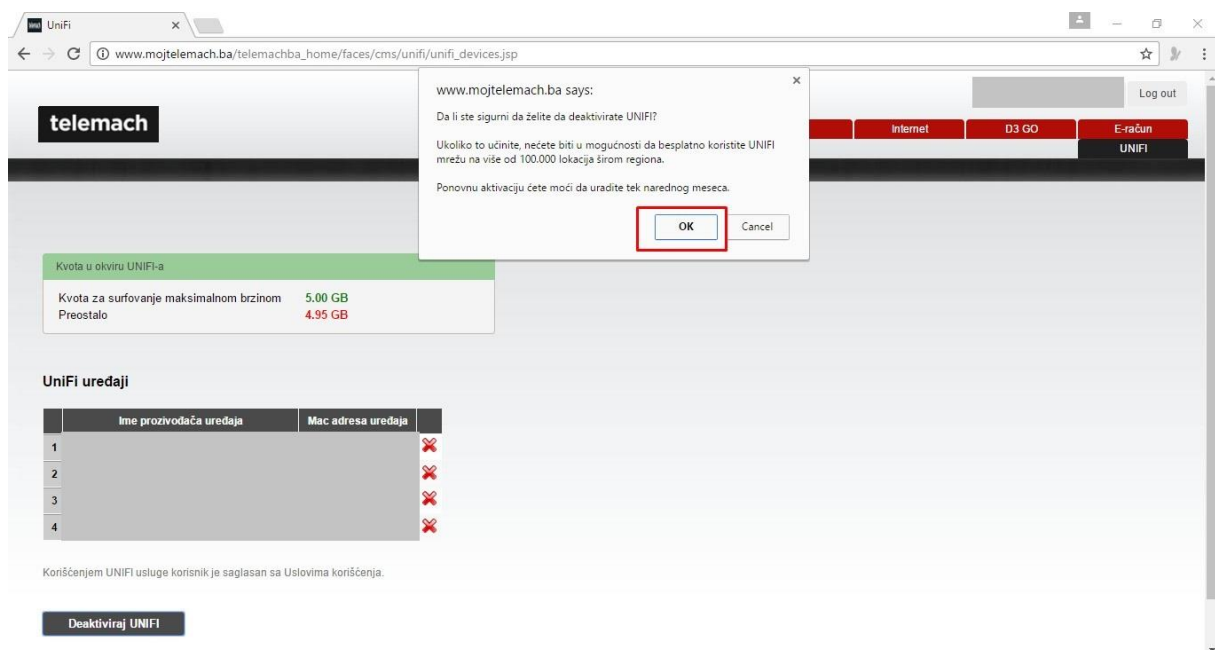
UniFi ×

www.mojtelemach.ba/telemachba_home/faces/cms/unifi/unifi_devices.jsp

www.mojtelemach.ba says:

Da li ste sigurni da želite da deaktivirate UNIFI?

Ukoliko to učinite, nećete biti u mogućnosti da besplatno koristite UNIFI mrežu na više od 100.000 lokacija širom regiona.

Ponovnu aktivaciju ćete moći da uradite tek narednog meseca.

OK Cancel

Log out

telemach

Internet D3 GO E-račun

UNIFI

Kvota u okviru UNIFI-a

Kvota za surfovanje maksimalnom brzinom 5.00 GB
Preostalo 4.95 GB

UniFi uređaji

| | Ime prozivodača uređaja | Mac adresa uređaja | |
|---|---|---|---|
| 1 | | | |
| 2 | | | |
| 3 | | | |
| 4 | | | |

Korišćenjem UNIFI usluge korisnik je saglasan sa Uslovima korišćenja.

Deaktiviraj UNIFI